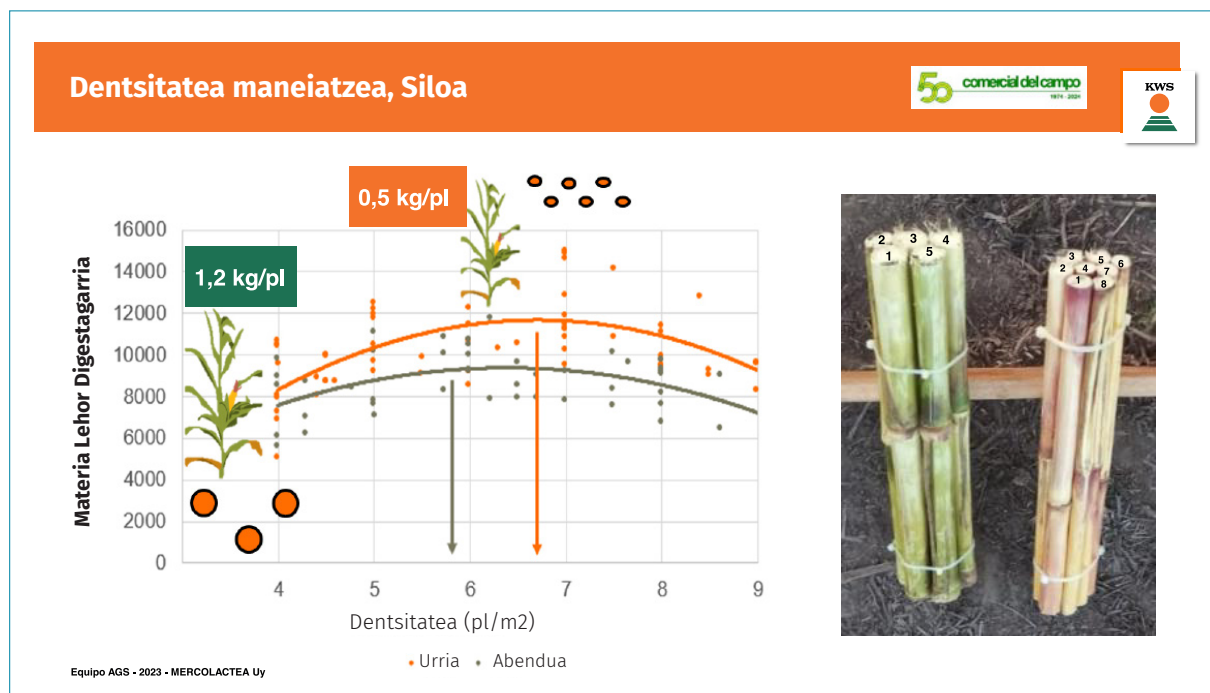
Dentsitatea maneiatzea, Siloa

50 comercial del campo 1974 - 2024

KWS

0,5 kg/pl

1,2 kg/pl

Materia Lehor Digestagarria

16000
14000
12000
10000
8000
6000
4000
2000
0

4 5 6 7 8 9

Dentsitatea (pl/m2)

• Urria • Abendua

2 3 4
1 5

3
2 4 5 6
1 7
8

Equipo AGS - 2023 - MERCOLACTEA Uy